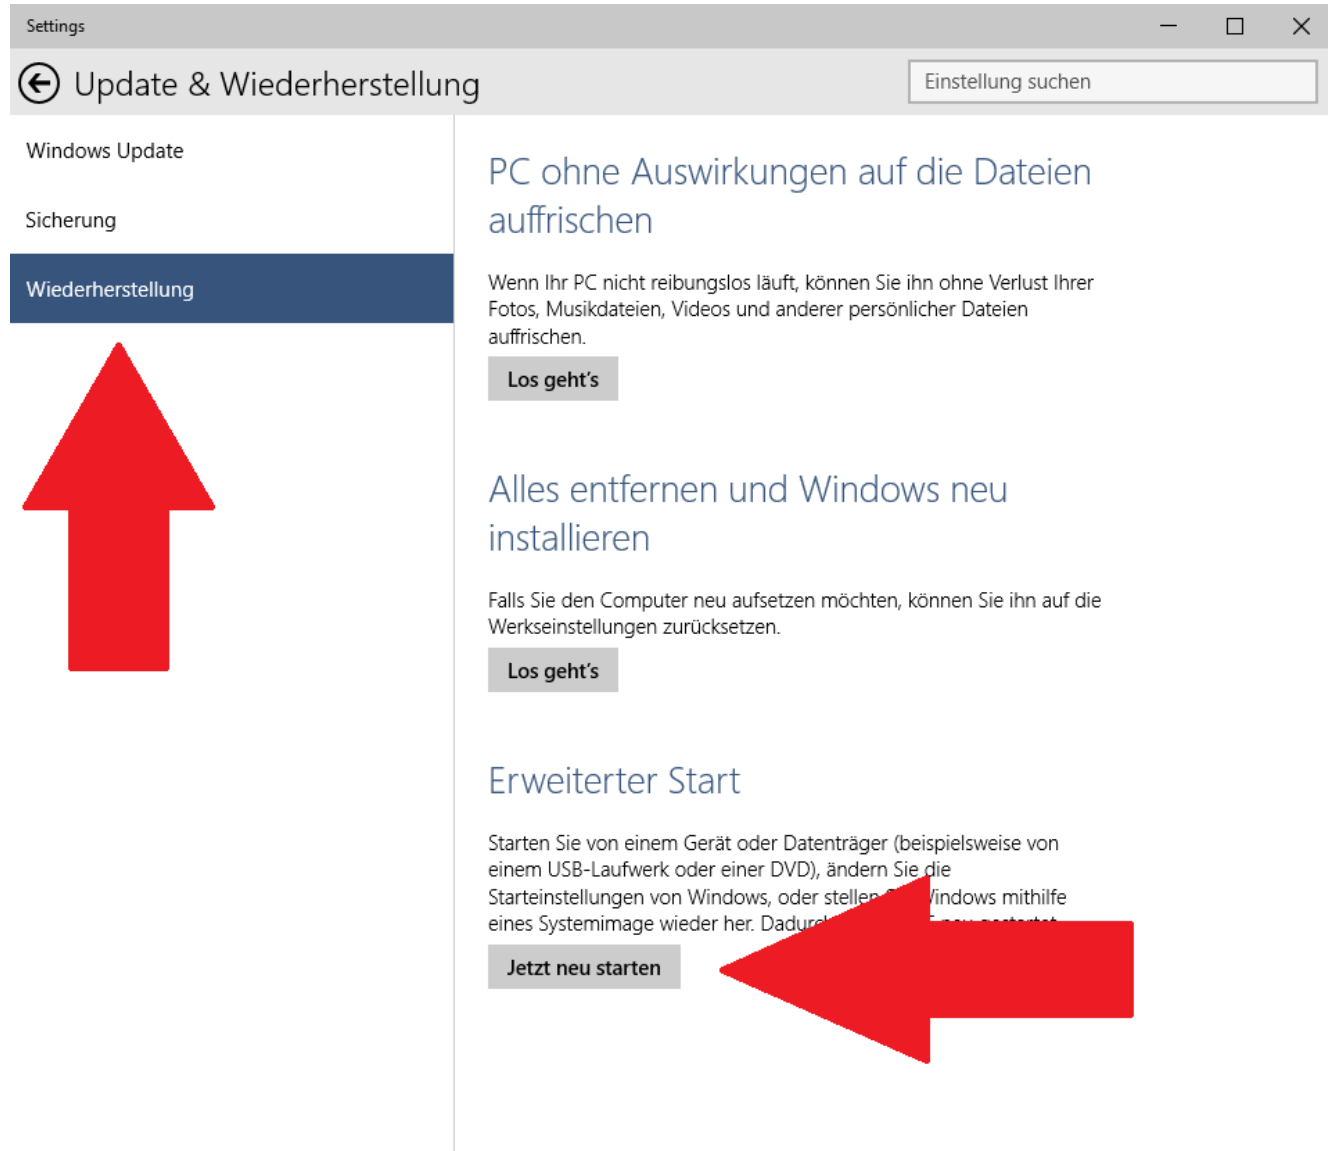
Settings

Update & Wiederherstellung

Einstellung suchen

Windows Update

Sicherung

Wiederherstellung

PC ohne Auswirkungen auf die Dateien auffrischen

Wenn Ihr PC nicht reibungslos läuft, können Sie ihn ohne Verlust Ihrer Fotos, Musikdateien, Videos und anderer persönlicher Dateien auffrischen.

Los geht's

Alles entfernen und Windows neu installieren

Falls Sie den Computer neu aufsetzen möchten, können Sie ihn auf die Werkseinstellungen zurücksetzen.

Los geht's

Erweiterter Start

Starten Sie von einem Gerät oder Datenträger (beispielsweise von einem USB-Laufwerk oder einer DVD), ändern Sie die Starteinstellungen von Windows, oder stellen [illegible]indows mithilfe eines Systemimage wieder her. Dadur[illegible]

Jetzt neu starten